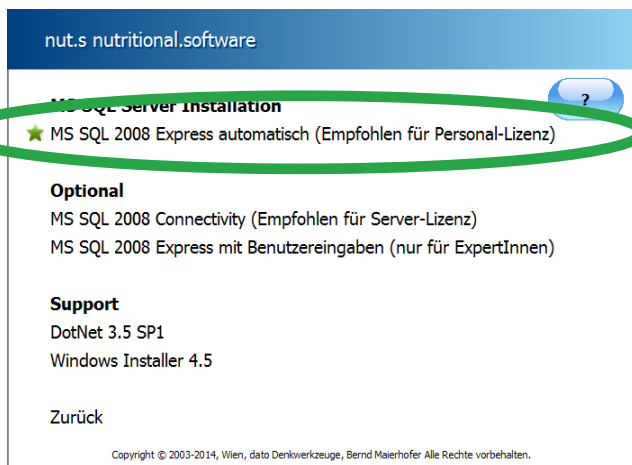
nut.s nutritional.software

?

MS SQL Server Installation
MS SQL 2008 Express automatisch (Empfohlen für Personal-Lizenz)

Optional
MS SQL 2008 Connectivity (Empfohlen für Server-Lizenz)
MS SQL 2008 Express mit Benutzereingaben (nur für ExpertInnen)

Support
DotNet 3.5 SP1
Windows Installer 4.5

Zurück

Copyright © 2003-2014, Wien, dato Denkwerkzeuge, Bernd Maierhofer Alle Rechte vorbehalten.